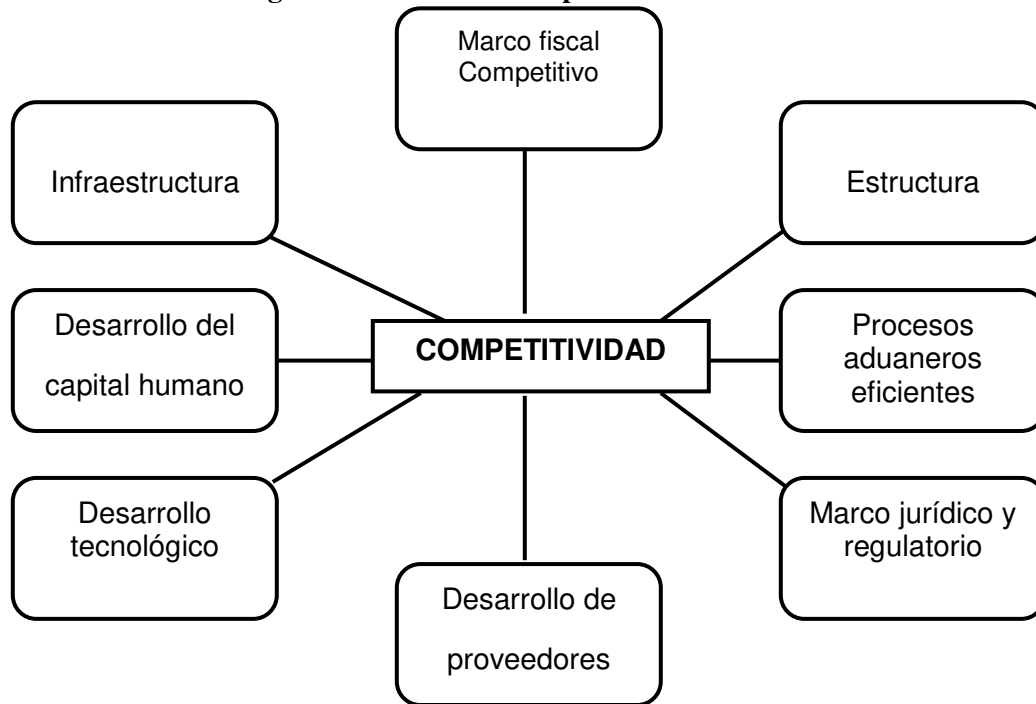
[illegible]

Marco fiscal Competitivo

Infraestructura

Estructura

Desarrollo del capital humano

COMPETITIVIDAD

Procesos aduaneros eficientes

Desarrollo tecnológico

Marco jurídico y regulatorio

Desarrollo de proveedores